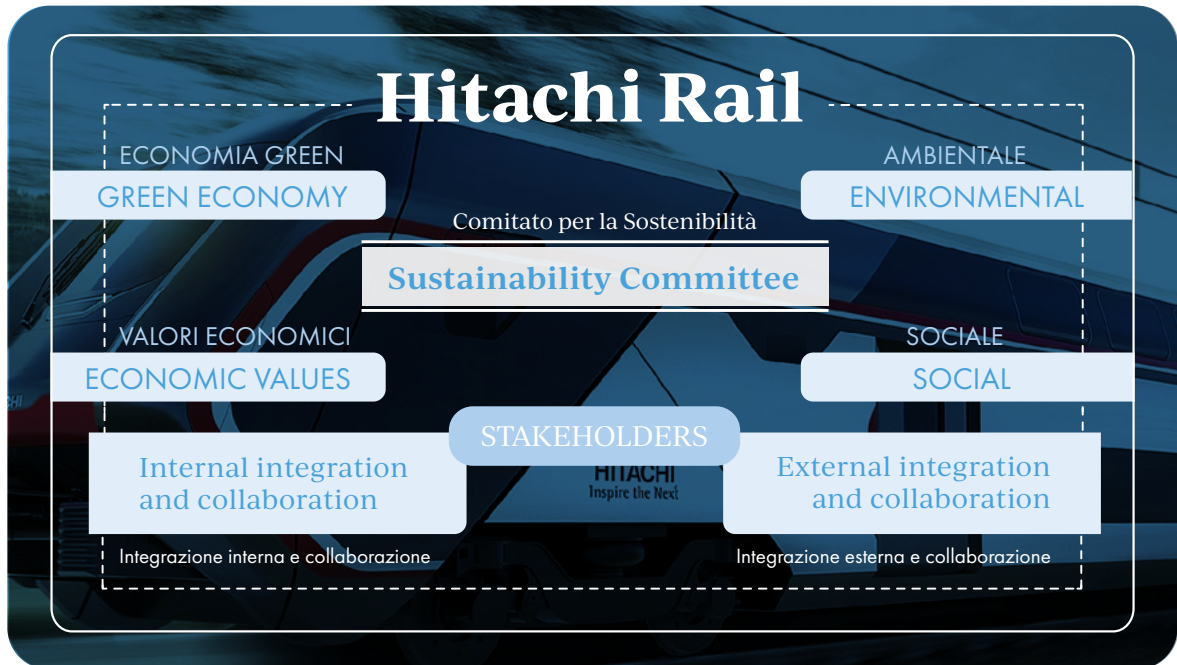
Hitachi Rail

ECONOMIA GREEN
GREEN ECONOMY

AMBIENTALE
ENVIRONMENTAL

Comitato per la Sostenibilità
Sustainability Committee

VALORI ECONOMICI
ECONOMIC VALUES

SOCIALE
SOCIAL

STAKEHOLDERS

Internal integration and collaboration

HITACHI
Inspire the Next

External integration and collaboration

Integrazione interna e collaborazione

Integrazione esterna e collaborazione